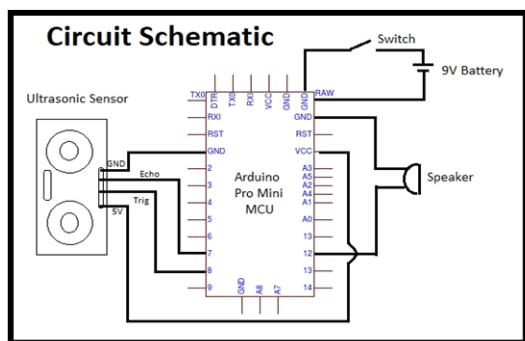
Circuit Schematic

Switch

9V Battery

Ultrasonic Sensor

GND
Echo
Trig
5V

TX0
DTR
TX0
RX
VCC
GND
GND
RAW

RXI
RST
GND
2
3
4
5
6
7
8
9

GND
RST
VCC
A3
A5
A2
A4
A1
A0
13
12
13
14

GND
A6
A7

Arduino
Pro Mini
MCU

Speaker